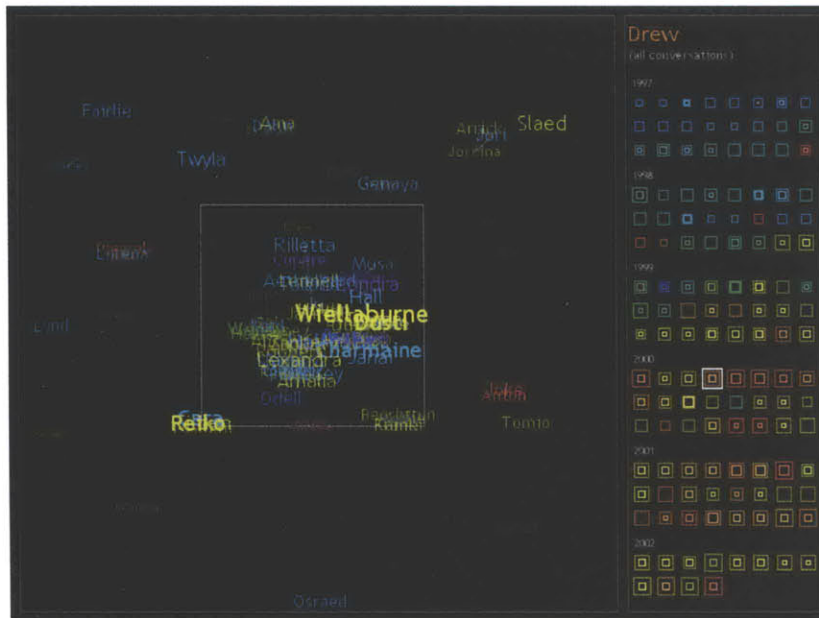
Fardie
Ama
Twyla
Slaed
Jorl
Jordina
Genaya
Eileen
Rilletta
Musa
Hall
Wiellaburne
Dusti
Lind
Charmaine
Lexandra
Amalia
Odell
Reiko
Cara
Kamal
Tomio
Osraed

Drew
(all conversations)
1997
1998
1999
2000
2001
2002